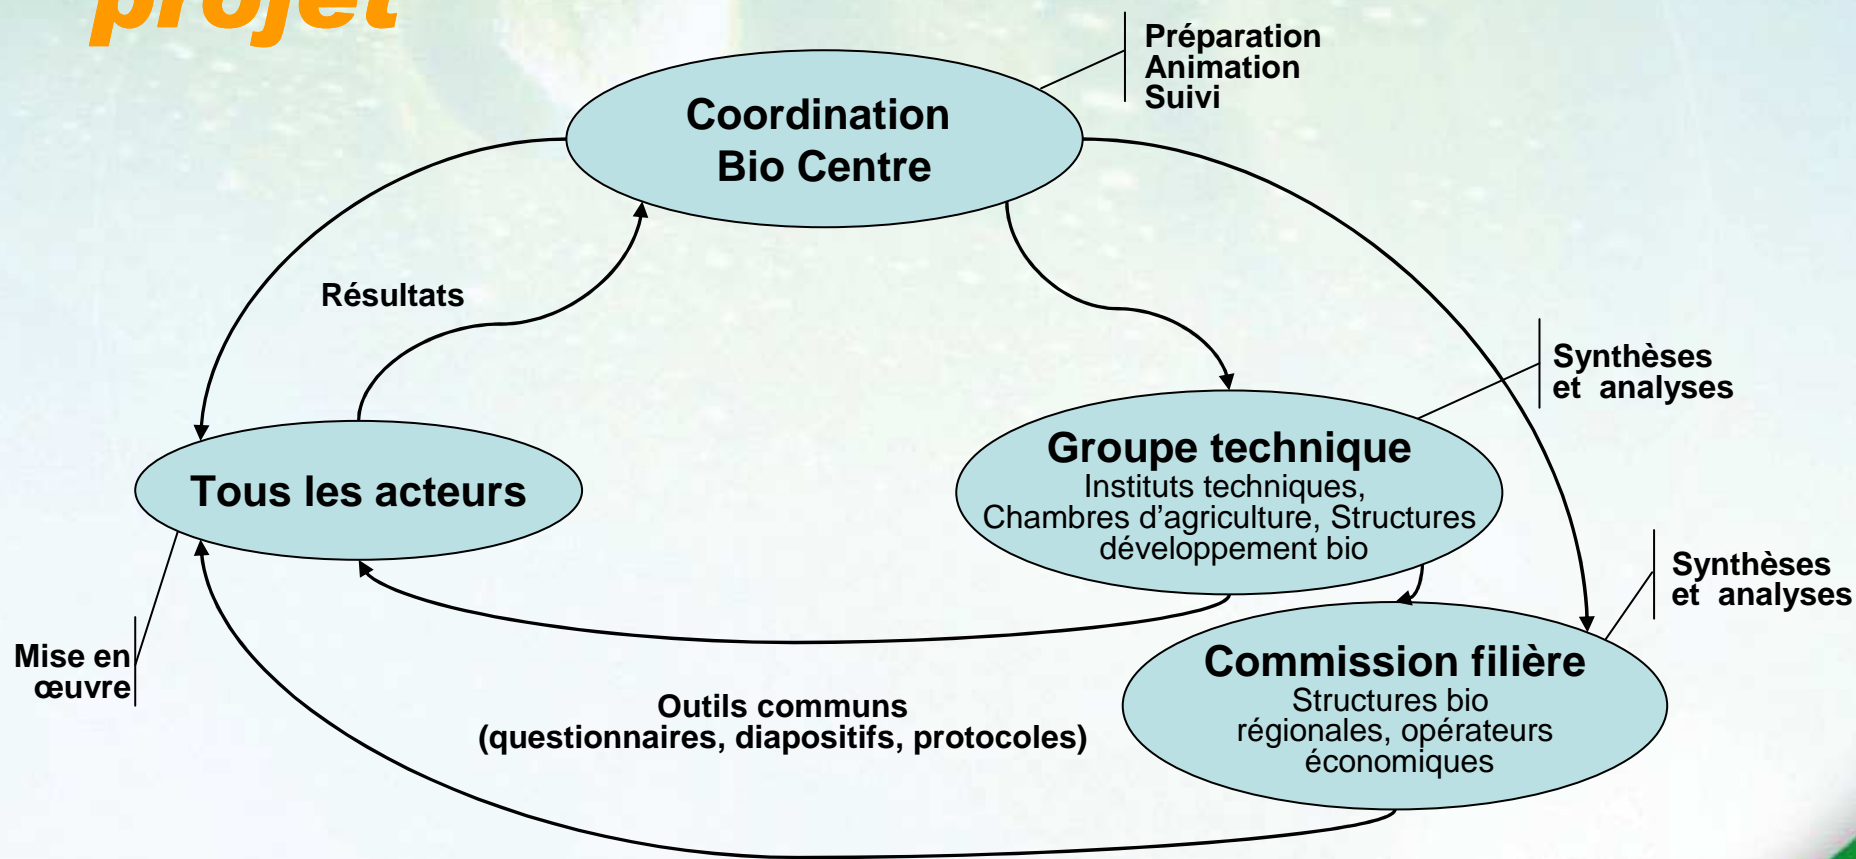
projet

Coordination
Bio Centre

Préparation
Animation
Suivi

Résultats

Synthèses
et analyses

Groupe technique
Instituts techniques,
Chambres d'agriculture, Structures
développement bio

Tous les acteurs

Synthèses
et analyses

Mise en
œuvre

Commission filière
Structures bio
régionales, opérateurs
économiques

Outils communs
(questionnaires, diapositifs, protocoles)